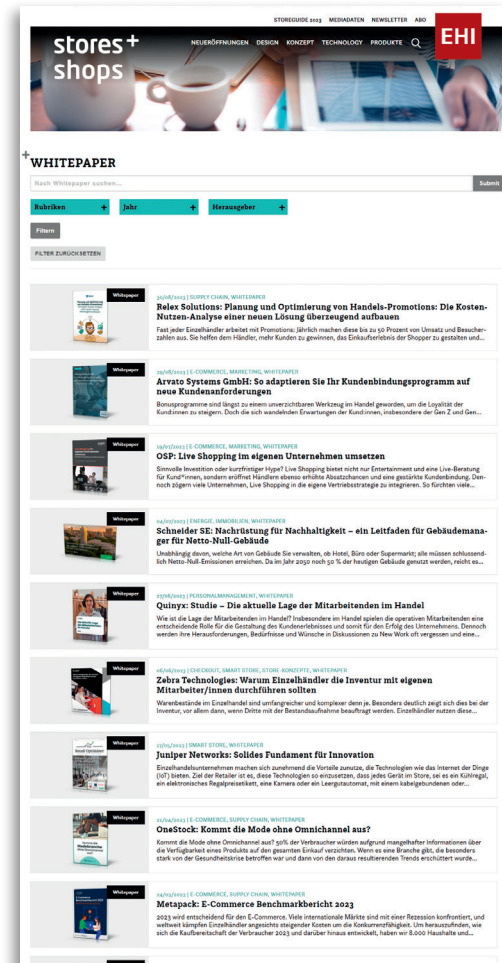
STOREGUIDE 2023 MEDIADATEN NEWSLETTER ABO

stores+shops

EHI

NEUERÖFFNUNGEN DESIGN KONZEPT TECHNOLOGY PRODUKTE

WHITEPAPER

Nach Whitepaper suchen...

Submit

Rubriken

Jahr

Herausgeber

Filtern

FILTER ZURÜCKSETZEN

Whitepaper

30/08/2023 | SUPPLY CHAIN, WHITEPAPER

Relex Solutions: Planung und Optimierung von Handels-Promotions: Die Kosten-Nutzen-Analyse einer neuen Lösung überzeugend aufbauen

Fast jeder Einzelhändler arbeitet mit Promotions: Jährlich machen diese bis zu 50 Prozent von Umsatz und Besucherzahlen aus. Sie helfen dem Händler, mehr Kunden zu gewinnen, das Einkaufserlebnis der Shopper zu gestalten und...

Whitepaper

29/08/2023 | E-COMMERCE, MARKETING, WHITEPAPER

Arvato Systems GmbH: So adaptieren Sie Ihr Kundenbindungsprogramm auf neue Kundenanforderungen

Bonusprogramme sind längst zu einem unverzichtbaren Werkzeug im Handel geworden, um die Loyalität der Kund:innen zu steigern. Doch die sich wandelnden Erwartungen der Kund:innen, insbesondere der Gen Z und Gen...

Whitepaper

19/07/2023 | E-COMMERCE, MARKETING, WHITEPAPER

OSP: Live Shopping im eigenen Unternehmen umsetzen

Sinnvolle Investition oder kurzfristiger Hype? Live Shopping bietet nicht nur Entertainment und eine Live-Beratung für Kund*innen, sondern eröffnet Händlern ebenso erhöhte Absatzchancen und eine gestärkte Kundenbindung. Dennoch zögern viele Unternehmen, Live Shopping in die eigene Vertriebsstrategie zu integrieren. So fürchten viele...

Whitepaper

04/07/2023 | ENERGIE, IMMOBILIEN, WHITEPAPER

Schneider SE: Nachrüstung für Nachhaltigkeit – ein Leitfaden für Gebäudemanager für Netto-Null-Gebäude

Unabhängig davon, welche Art von Gebäude Sie verwalten, ob Hotel, Büro oder Supermarkt; alle müssen schlussendlich Netto-Null-Emissionen erreichen. Da im Jahr 2050 noch 50 % der heutigen Gebäude genutzt werden, reicht es...

Whitepaper

27/06/2023 | PERSONALMANAGEMENT, WHITEPAPER

Quinyx: Studie – Die aktuelle Lage der Mitarbeitenden im Handel

Wie ist die Lage der Mitarbeitenden im Handel? Insbesondere im Handel spielen die operativen Mitarbeitenden eine entscheidende Rolle für die Gestaltung des Kundenerlebnisses und somit für den Erfolg des Unternehmens. Dennoch werden ihre Herausforderungen, Bedürfnisse und Wünsche in Diskussionen zu New Work oft vergessen und eine...

Whitepaper

06/06/2023 | CHECKOUT, SMART STORE, STORE-KONZEPTE, WHITEPAPER

Zebra Technologies: Warum Einzelhändler die Inventur mit eigenen Mitarbeiter/innen durchführen sollten

Warenbestände im Einzelhandel sind umfangreicher und komplexer denn je. Besonders deutlich zeigt sich dies bei der Inventur, vor allem dann, wenn Dritte mit der Bestandsaufnahme beauftragt werden. Einzelhändler nutzen diese...

Whitepaper

22/05/2023 | SMART STORE, WHITEPAPER

Juniper Networks: Solides Fundament für Innovation

Einzelhandelsunternehmen machen sich zunehmend die Vorteile zunutze, die Technologien wie das Internet der Dinge (IoT) bieten. Ziel der Retailer ist es, diese Technologien so einzusetzen, dass jedes Gerät im Store, sei es ein Kühlregal, ein elektronisches Regalpreisetikett, eine Kamera oder ein Leergutautomat, mit einem kabelgebundenen oder...

Whitepaper

21/04/2023 | E-COMMERCE, SUPPLY CHAIN, WHITEPAPER

OneStock: Kommt die Mode ohne Omnichannel aus?

Kommt die Mode ohne Omnichannel aus? 50% der Verbraucher würden aufgrund mangelhafter Informationen über die Verfügbarkeit eines Produkts auf den gesamten Einkauf verzichten. Wenn es eine Branche gibt, die besonders stark von der Gesundheitskrise betroffen war und dann von den daraus resultierenden Trends erschüttert wurde...

Whitepaper

24/03/2023 | E-COMMERCE, SUPPLY CHAIN, WHITEPAPER

Metapack: E-Commerce Benchmarkbericht 2023

2023 wird entscheidend für den E-Commerce. Viele internationale Märkte sind mit einer Rezession konfrontiert, und weltweit kämpfen Einzelhändler angesichts steigender Kosten um die Konkurrenzfähigkeit. Um herauszufinden, wie sich die Kaufbereitschaft der Verbraucher 2023 und darüber hinaus entwickelt, haben wir 8.000 Haushalte und...